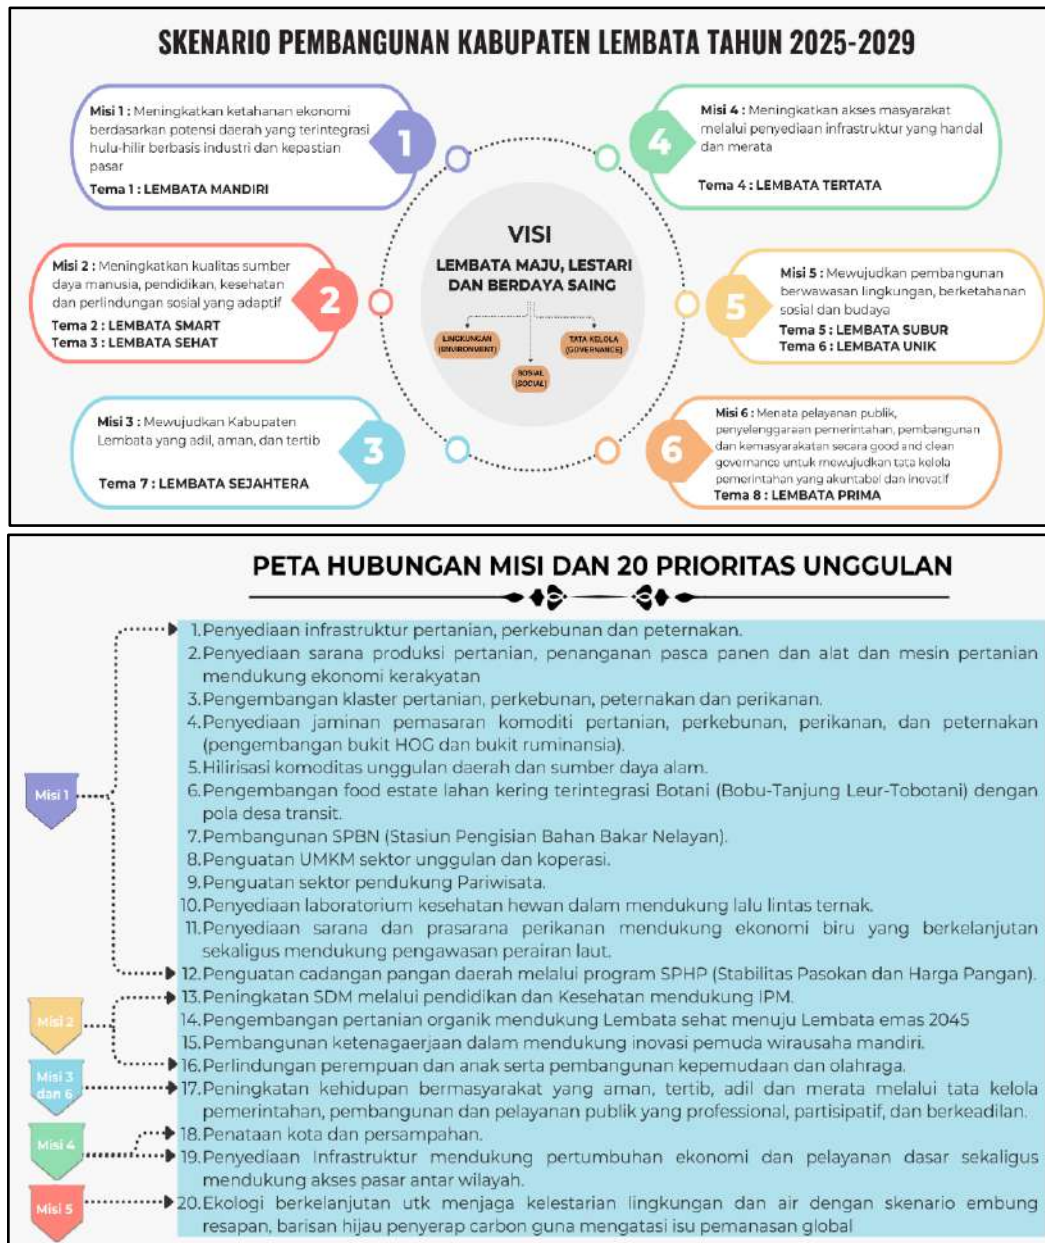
SKENARIO PEMBANGUNAN KABUPATEN LEMBATA TAHUN 2025-2029

Misi 1 : Meningkatkan ketahanan ekonomi berdasarkan potensi daerah yang terintegrasi hulu-hilir berbasis industri dan kepastian pasar
Tema 1 : LEMBATA MANDIRI

1

Misi 4 : Meningkatkan akses masyarakat melalui penyediaan infrastruktur yang handal dan merata
Tema 4 : LEMBATA TERTATA

4

VISI
LEMBATA MAJU, LESTARI DAN BERDAYA SAING

LINGKUNGAN (ENVIRONMENT)
TATA KELOLA (GOVERNANCE)
SOSIAL (SOCIAL)

Misi 2 : Meningkatkan kualitas sumber daya manusia, pendidikan, kesehatan dan perlindungan sosial yang adaptif
Tema 2 : LEMBATA SMART
Tema 3 : LEMBATA SEHAT

2

Misi 5 : Mewujudkan pembangunan berwawasan lingkungan, berketahanan sosial dan budaya
Tema 5 : LEMBATA SUBUR
Tema 6 : LEMBATA UNIK

5

Misi 3 : Mewujudkan Kabupaten Lembata yang adil, aman, dan tertib
Tema 7 : LEMBATA SEJAHTERA

3

Misi 6 : Menata pelayanan publik, penyelenggaraan pemerintahan, pembangunan dan kemasyarakatan secara good and clean governance untuk mewujudkan tata kelola pemerintahan yang akuntabel dan inovatif
Tema 8 : LEMBATA PRIMA

6

PETA HUBUNGAN MISI DAN 20 PRIORITAS UNGGULAN

Misi 1
1. Penyediaan infrastruktur pertanian, perkebunan dan peternakan.
2. Penyediaan sarana produksi pertanian, penanganan pasca panen dan alat dan mesin pertanian mendukung ekonomi kerakyatan
3. Pengembangan klaster pertanian, perkebunan, peternakan dan perikanan.
4. Penyediaan jaminan pemasaran komoditi pertanian, perkebunan, perikanan, dan peternakan (pengembangan bukit HOG dan bukit ruminansia).
5. Hilirisasi komoditas unggulan daerah dan sumber daya alam.
6. Pengembangan food estate lahan kering terintegrasi Botani (Bobu-Tanjung Leur-Tobotani) dengan pola desa transit.
7. Pembangunan SPBN (Stasiun Pengisian Bahan Bakar Nelayan).
8. Penguatan UMKM sektor unggulan dan koperasi.
9. Penguatan sektor pendukung Pariwisata.
10. Penyediaan laboratorium kesehatan hewan dalam mendukung lalu lintas ternak.
11. Penyediaan sarana dan prasarana perikanan mendukung ekonomi biru yang berkelanjutan sekaligus mendukung pengawasan perairan laut.
12. Penguatan cadangan pangan daerah melalui program SPHP (Stabilitas Pasokan dan Harga Pangan).
Misi 2
13. Peningkatan SDM melalui pendidikan dan Kesehatan mendukung IPM.
14. Pengembangan pertanian organik mendukung Lembata sehat menuju Lembata emas 2045
15. Pembangunan ketenagaerjaan dalam mendukung inovasi pemuda wirausaha mandiri.
16. Perlindungan perempuan dan anak serta pembangunan kepemudaan dan olahraga.
Misi 3 dan 6
17. Peningkatan kehidupan bermasyarakat yang aman, tertib, adil dan merata melalui tata kelola pemerintahan, pembangunan dan pelayanan publik yang professional, partisipatif, dan berkeadilan.
Misi 4
18. Penataan kota dan persampahan.
19. Penyediaan Infrastruktur mendukung pertumbuhan ekonomi dan pelayanan dasar sekaligus mendukung akses pasar antar wilayah.
Misi 5
20. Ekologi berkelanjutan utk menjaga kelestarian lingkungan dan air dengan skenario embung resapan, barisan hijau penyerap carbon guna mengatasi isu pemanasan global